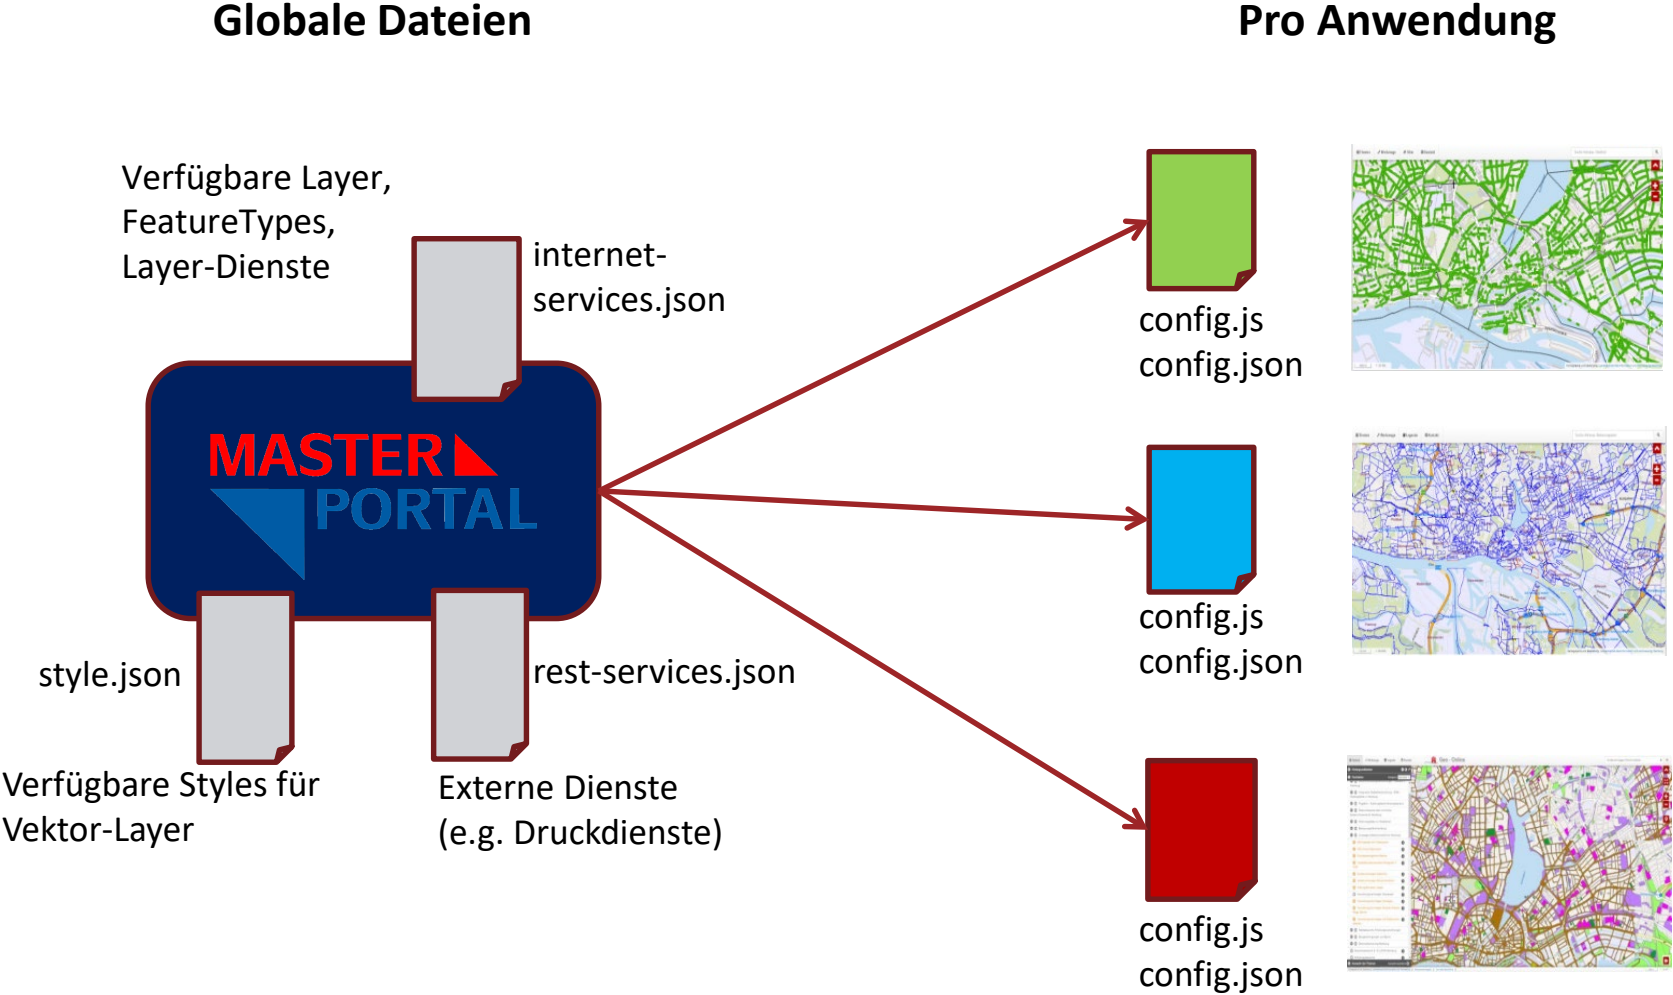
Globale Dateien

Pro Anwendung

Verfügbare Layer, FeatureTypes, Layer-Dienste

internet-services.json

MASTER PORTAL

style.json

rest-services.json

Verfügbare Styles für Vektor-Layer

Externe Dienste (e.g. Druckdienste)

config.js
config.json

config.js
config.json

config.js
config.json